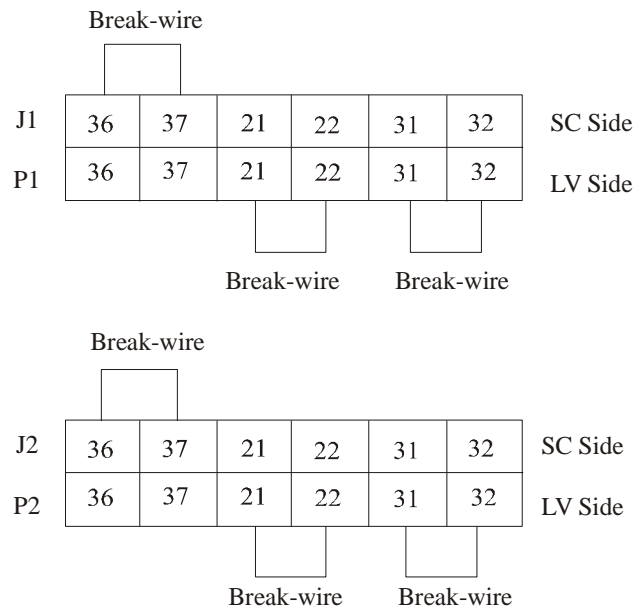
Break-wire

| J1 | 36 | 37 | 21 | 22 | 31 | 32 | SC Side |
|---|---|---|---|---|---|---|---|
| P1 | 36 | 37 | 21 | 22 | 31 | 32 | LV Side |

Break-wire Break-wire

Break-wire

| J2 | 36 | 37 | 21 | 22 | 31 | 32 | SC Side |
|---|---|---|---|---|---|---|---|
| P2 | 36 | 37 | 21 | 22 | 31 | 32 | LV Side |

Break-wire Break-wire